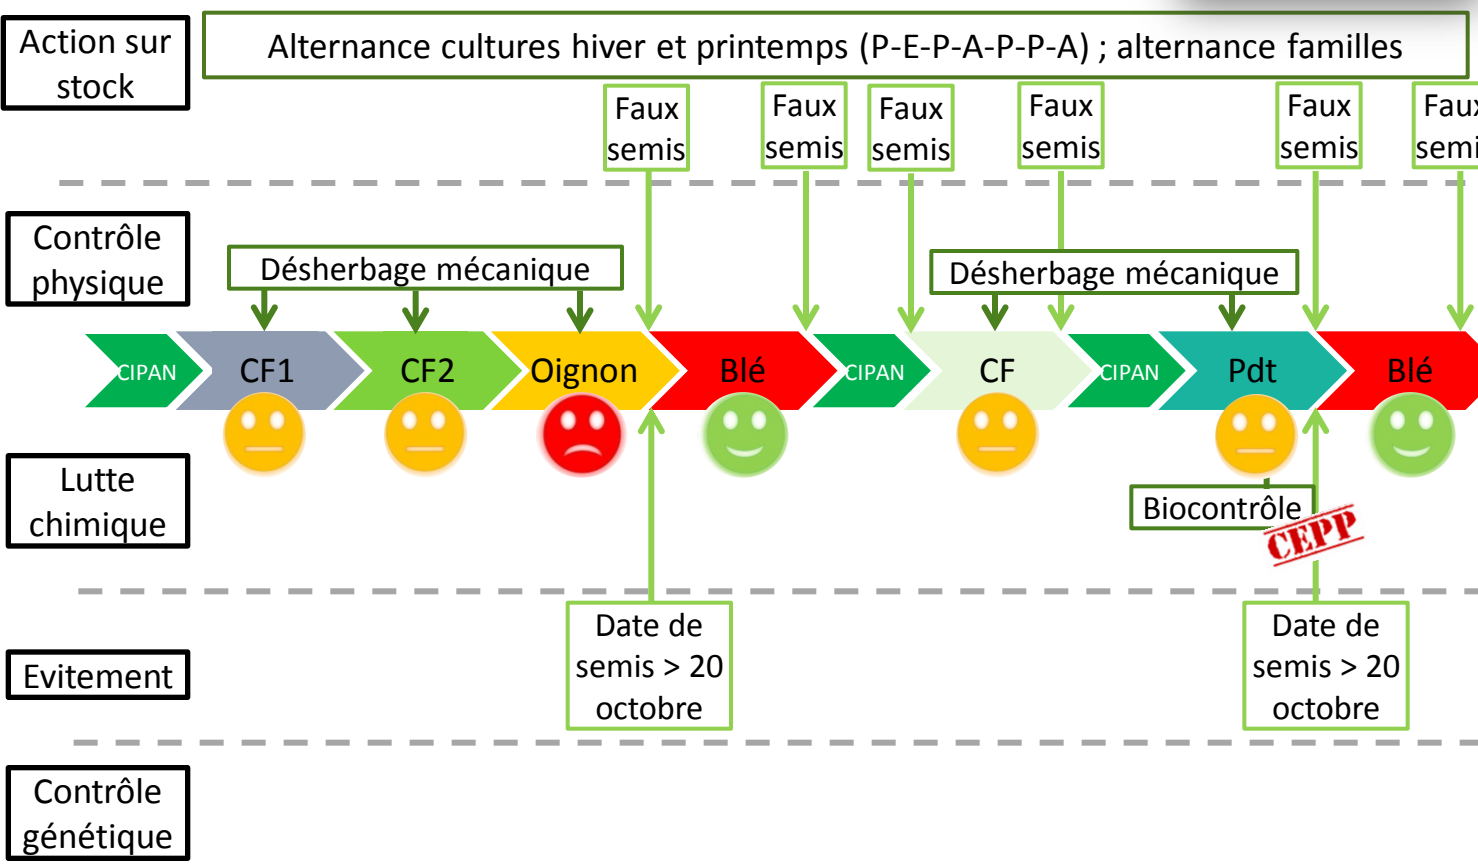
Action sur stock

Alternance cultures hiver et printemps (P-E-P-A-P-P-A) ; alternance familles

Faux semis
Faux semis
Faux semis
Faux semis
Faux semis
Faux semi

Contrôle physique

Désherbage mécanique
Désherbage mécanique

CIPAN
CF1
CF2
Oignon
Blé
CIPAN
CF
CIPAN
Pdt
Blé

Lutte chimique

Biocontrôle
CEPP

Evitement

Date de semis > 20 octobre
Date de semis > 20 octobre

Contrôle génétique